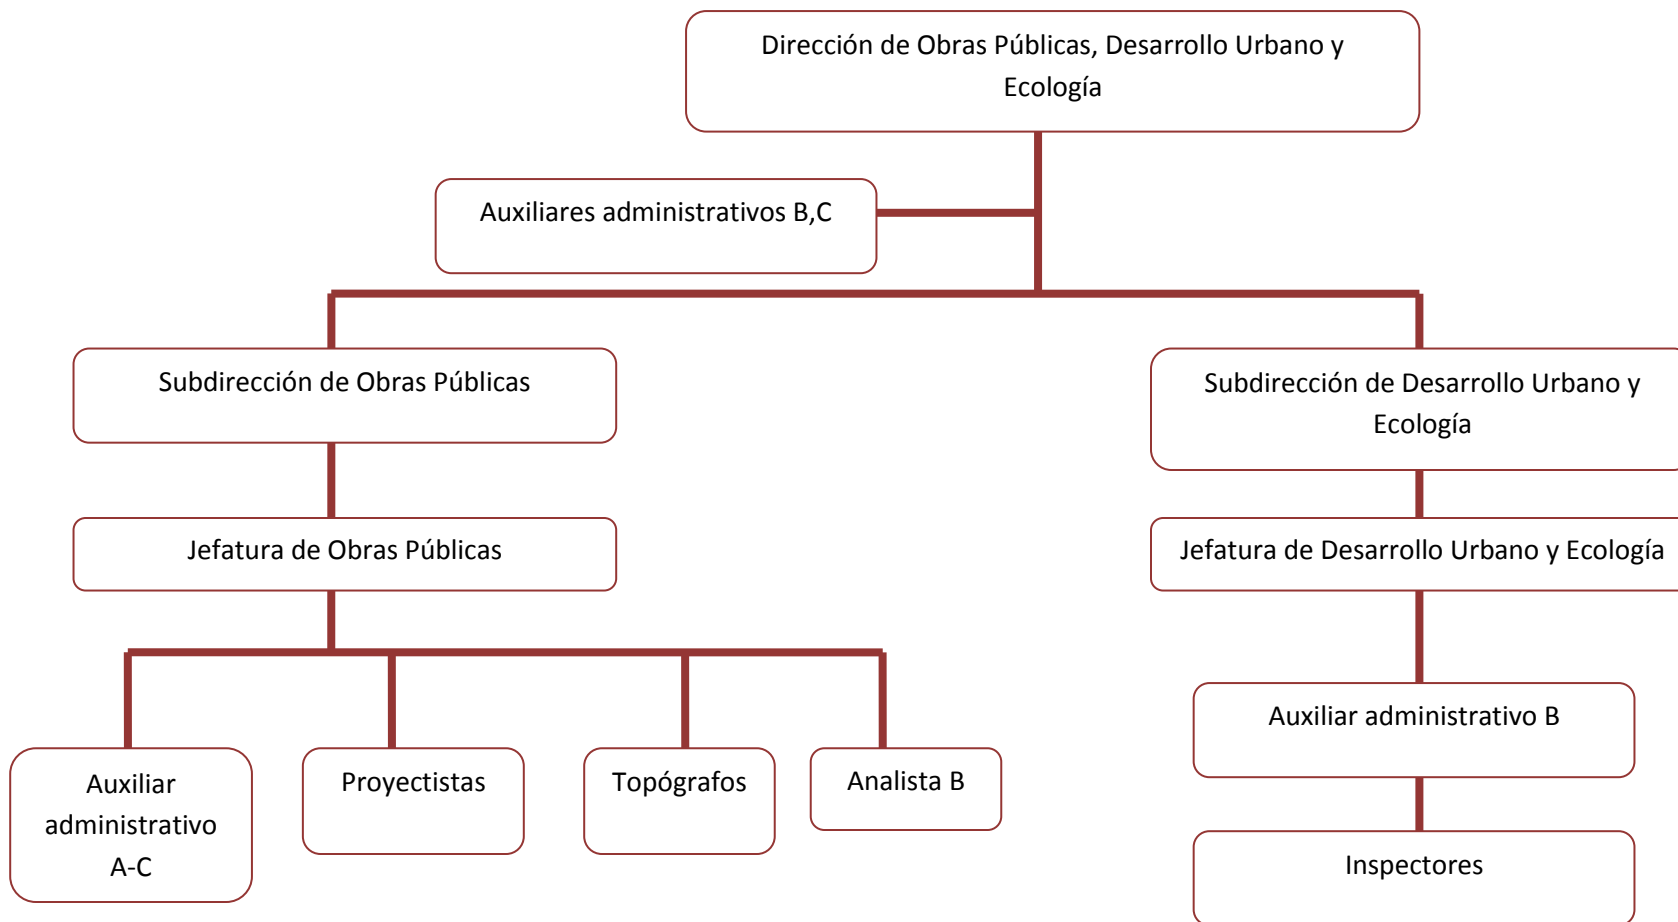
Dirección de Obras Públicas, Desarrollo Urbano y Ecología

Auxiliares administrativos B,C

Subdirección de Obras Públicas

Jefatura de Obras Públicas

Auxiliar administrativo A-C

Proyectistas

Topógrafos

Analista B

Subdirección de Desarrollo Urbano y Ecología

Jefatura de Desarrollo Urbano y Ecología

Auxiliar administrativo B

Inspectores